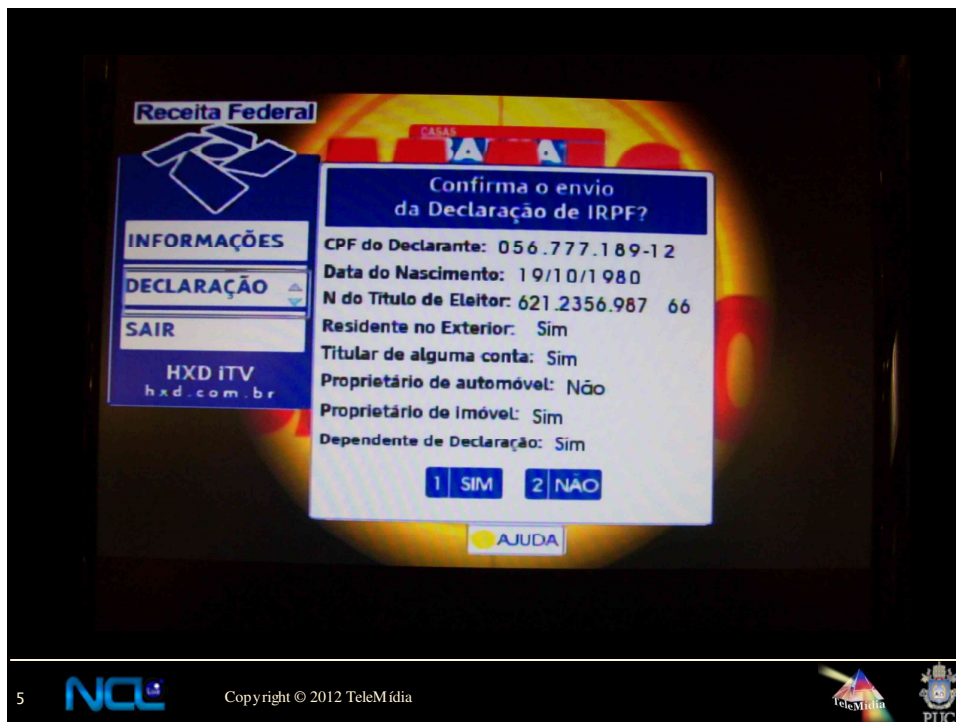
Receita Federal

CASAS

INFORMAÇÕES

DECLARAÇÃO

SAIR

HXD iTV
hxd.com.br

Confirma o envio da Declaração de IRPF?

CPF do Declarante: 056.777.189-12

Data do Nascimento: 19/10/1980

N do Título de Eleitor: 621.2356.987 66

Residente no Exterior: Sim

Titular de alguma conta: Sim

Proprietário de automóvel: Não

Proprietário de imóvel: Sim

Dependente de Declaração: Sim

1 SIM 2 NÃO

AJUDA

5 NCL Copyright © 2012 TeleMídia

TeleMídia

PUC